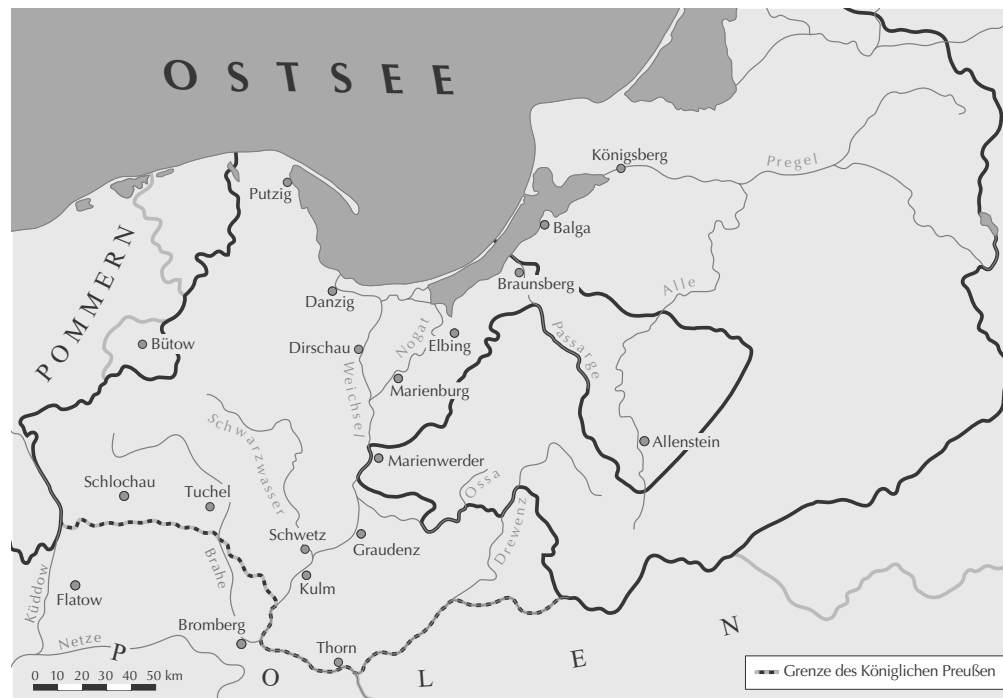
OSTSEE

Königsberg
Pregel
Putzig
Balga
POMMERN
Braunsberg
Danzig
Alle
Nogat
Elbing
Bütow
Dirschau
Passarge
Weichsel
Marienburg
Schwarzwasser
Allenstein
Marienwerder
Ossa
Schlochau
Tuchel
Schwetz
Graudenz
Brahe
Drewenz
Küddow
Flatow
Kulm
Netze
Bromberg
N
P
Thorn
E
O
L
0 10 20 30 40 50 km

Grenze des Königlichen Preußen